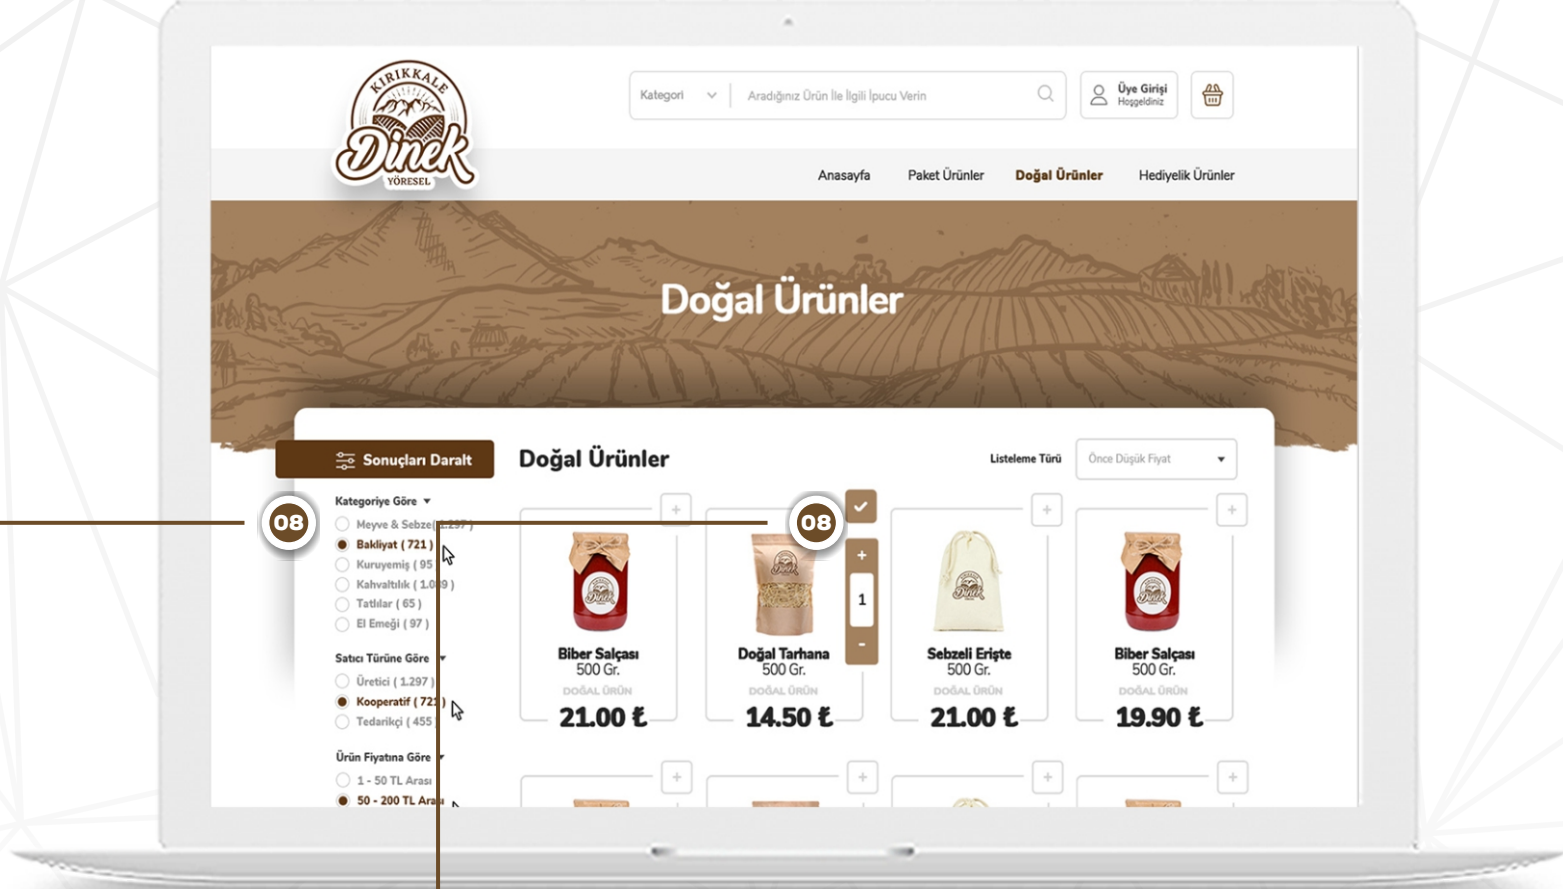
KIRIKKALE
Dinek
YÖRESEL

Kategori
Aradığınız Ürün İle İlgili İpucu Verin

Üye Girişi
Hoşgeldiniz

Anasayfa
Paket Ürünler
Doğal Ürünler
Hediyelik Ürünler

Doğal Ürünler

Sonuçları Daralt

Doğal Ürünler

Listeleme Türü
Önce Düşük Fiyat

Kategoriye Göre
08
Meyve & Sebze ( 1.297 )
Bakliyat ( 721 )
Kuruyemiş ( 95
Kahvaltılık ( 1.0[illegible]9 )
Tatlılar ( 65 )
El Emeği ( 97 )

Satıcı Türüne Göre
Üretici ( 1.297 )
Kooperatif ( 72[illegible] )
Tedarikçi ( 455

Ürün Fiyatına Göre
1 - 50 TL Arası
50 - 200 TL Ara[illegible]

08

+
-
1

Biber Salçası
500 Gr.
DOĞAL ÜRÜN
21.00 ₺

Doğal Tarhana
500 Gr.
DOĞAL ÜRÜN
14.50 ₺

Sebzeli Erişte
500 Gr.
DOĞAL ÜRÜN
21.00 ₺

Biber Salçası
500 Gr.
DOĞAL ÜRÜN
19.90 ₺